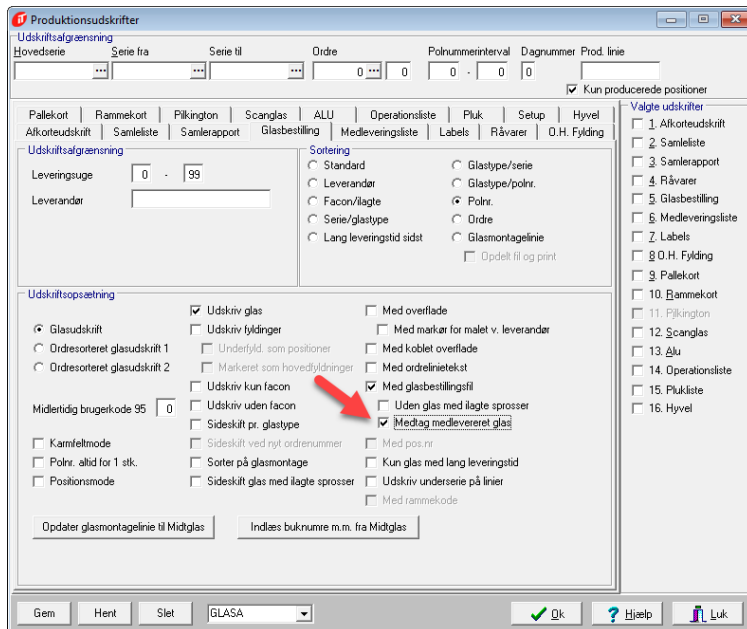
Produktionsudskrifter

Udskriftsafgrænsning
Hovedserie
Serie fra
Serie til
Ordre
Polnummerinterval
Dagnummer
Prod. linie
0
0
0
-
0
0
Kun producerede positioner

Pallekort | Rammekort | Pilkington | Scanglas | ALU | Operationsliste | Pluk | Setup | Hyvel
Afkorteudskrift | Samleliste | Samlerapport | Glasbestilling | Medleveringsliste | Labels | Råvarer | O.H. Fylding

Udskriftsafgrænsning
Leveringsuge 0 - 99
Leverandør

Sortering
Standard
Leverandør
Facon/ilagte
Serie/glastype
Lang leveringstid sidst
Glastype/serie
Glastype/polnr.
Polnr.
Ordre
Glasmontagelinie
Opdelt fil og print

Udskriftsopsætning
Glasudskrift
Ordresorteret glasudskrift 1
Ordresorteret glasudskrift 2
Midlertidig brugerkode 95 0
Karmfeltmode
Polnr. altid for 1 stk.
Positionsmode
Udskriv glas
Udskriv fyldinger
Underfyld. som positioner
Markeret som hovedfyldninger
Udskriv kun facon
Udskriv uden facon
Sideskift pr. glastype
Sideskift ved nyt ordrenummer
Sorter på glasmontage
Sideskift glas med ilagte sprosser
Med overflade
Med markør for malet v. leverandør
Med koblet overflade
Med ordrelinietekst
Med glasbestillingsfil
Uden glas med ilagte sprosser
Medtag medleveret glas
Med pos.nr
Kun glas med lang leveringstid
Udskriv underserie på linier
Med rammekode

Opdater glasmontagelinie til Midtglas
Indlæs buknumre m.m. fra Midtglas

Valgte udskrifter
1. Afkorteudskrift
2. Samleliste
3. Samlerapport
4. Råvarer
5. Glasbestilling
6. Medleveringsliste
7. Labels
8 O.H. Fylding
9. Pallekort
10. Rammekort
11. Pilkington
12. Scanglas
13. Alu
14. Operationsliste
15. Plukliste
16. Hyvel

Gem
Hent
Slet
GLASA
Ok
Hjælp
Luk